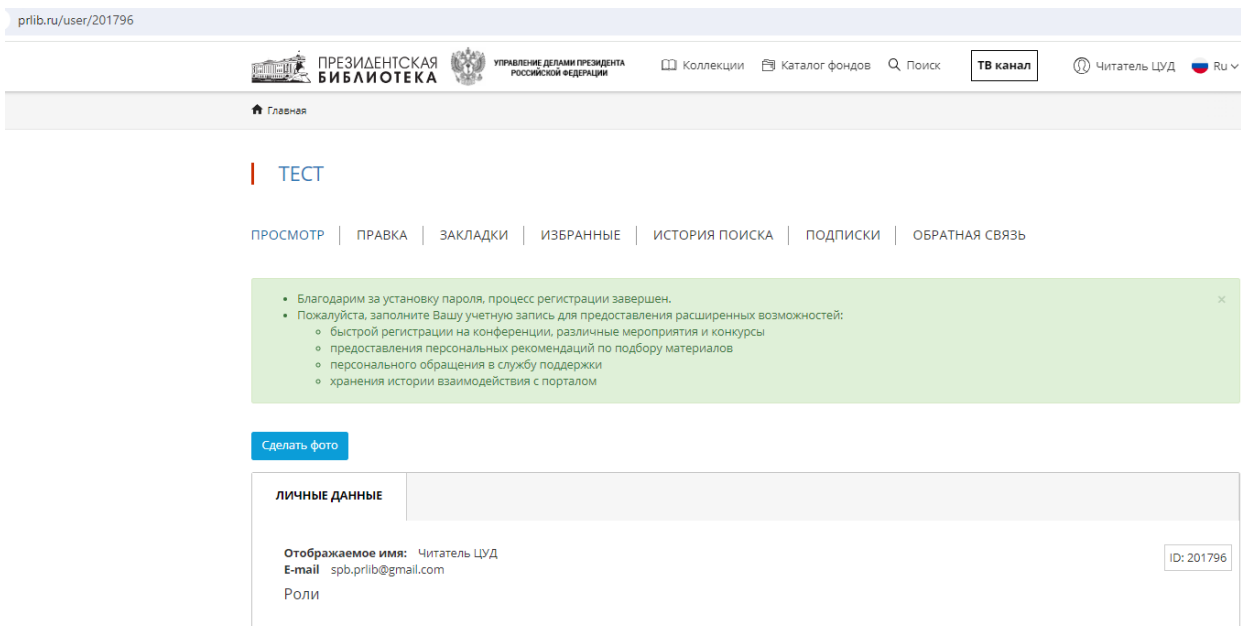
prlib.ru/user/201796

ПРЕЗИДЕНТСКАЯ БИБЛИОТЕКА

УПРАВЛЕНИЕ ДЕЛАМИ ПРЕЗИДЕНТА РОССИЙСКОЙ ФЕДЕРАЦИИ

Коллекции   Каталог фондов   Поиск   ТВ канал   Читатель ЦУД   Ru

Главная

ТЕСТ

ПРОСМОТР | ПРАВКА | ЗАКЛАДКИ | ИЗБРАННЫЕ | ИСТОРИЯ ПОИСКА | ПОДПИСКИ | ОБРАТНАЯ СВЯЗЬ

• Благодарим за установку пароля, процесс регистрации завершен.
• Пожалуйста, заполните Вашу учетную запись для предоставления расширенных возможностей:
  ◦ быстрой регистрации на конференции, различные мероприятия и конкурсы
  ◦ предоставления персональных рекомендаций по подбору материалов
  ◦ персонального обращения в службу поддержки
  ◦ хранения истории взаимодействия с порталом

×

Сделать фото

ЛИЧНЫЕ ДАННЫЕ

Отображаемое имя: Читатель ЦУД
E-mail spb.prlib@gmail.com

ID: 201796

Роли